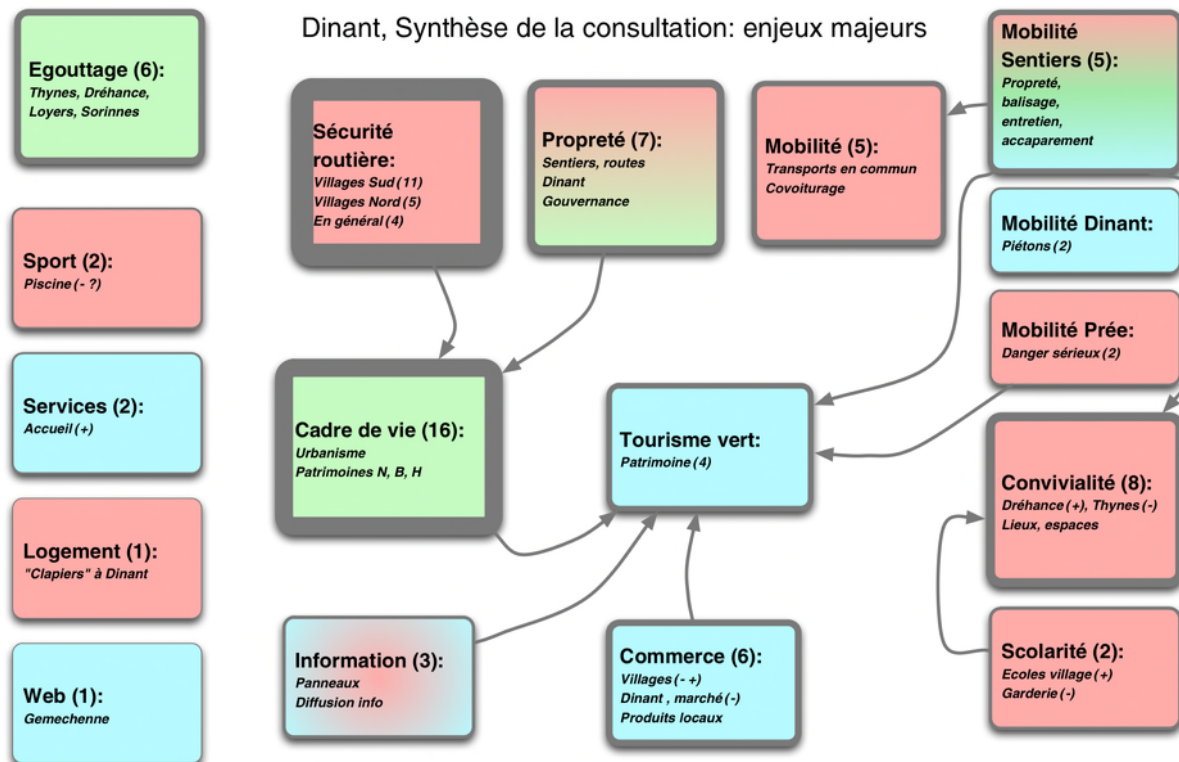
Dinant, Synthèse de la consultation: enjeux majeurs

Egouttage (6):
Thynes, Dréhance, Loyers, Sorinnes

Sport (2):
Piscine (- ?)

Services (2):
Accueil (+)

Logement (1):
"Clapiers" à Dinant

Web (1):
Gemechenne

Sécurité routière:
Villages Sud (11)
Villages Nord (5)
En général (4)

Propreté (7):
Sentiers, routes
Dinant
Gouvernance

Mobilité (5):
Transports en commun
Covoiturage

Mobilité Sentiers (5):
Propreté, balisage, entretien, accaparement

Mobilité Dinant:
Piétons (2)

Mobilité Prée:
Danger sérieux (2)

Cadre de vie (16):
Urbanisme
Patrimoines N, B, H

Tourisme vert:
Patrimoine (4)

Convivialité (8):
Dréhance (+), Thynes (-)
Lieux, espaces

Information (3):
Panneaux
Diffusion info

Commerce (6):
Villages (- +)
Dinant , marché (-)
Produits locaux

Scolarité (2):
Ecoles village (+)
Garderie (-)